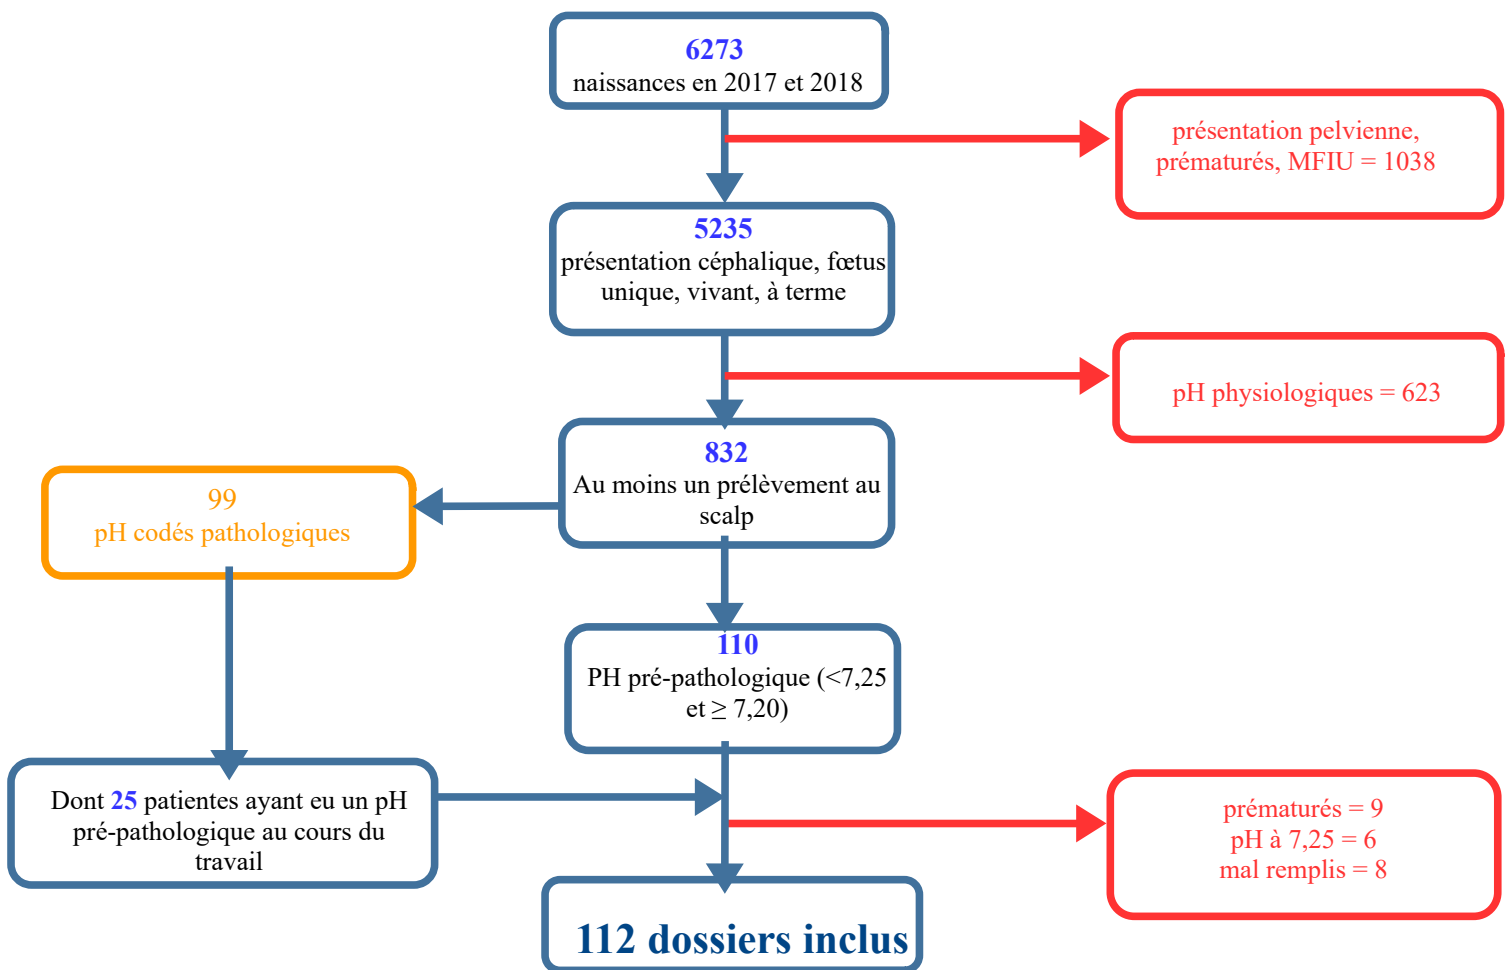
6273
naissances en 2017 et 2018

présentation pelvienne, prématurés, MFIU = 1038

5235
présentation céphalique, fœtus unique, vivant, à terme

pH physiologiques = 623

832
Au moins un prélèvement au scalp

99
pH codés pathologiques

110
PH pré-pathologique (<7,25 et ≥ 7,20)

Dont 25 patientes ayant eu un pH pré-pathologique au cours du travail

prématurés = 9
pH à 7,25 = 6
mal remplis = 8

112 dossiers inclus